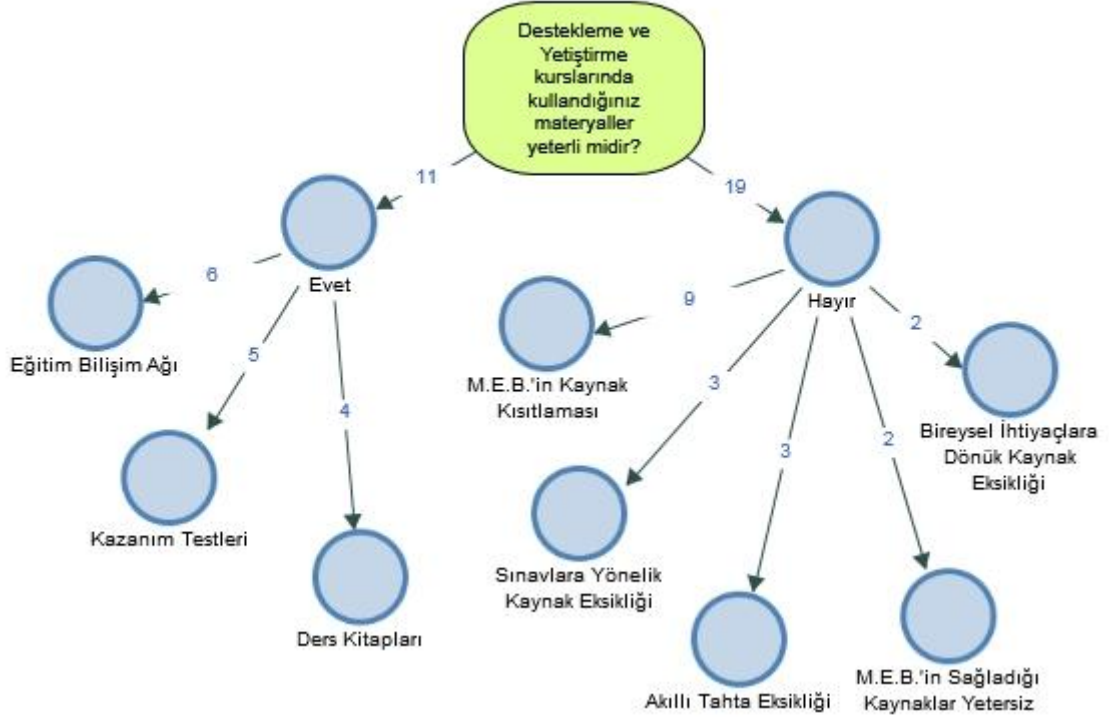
Destekleme ve Yetiştirme kurslarında kullandığınız materyaller yeterli midir?

11

19

Evet

6

Eğitim Bilişim Ağı

5

Kazanım Testleri

4

Ders Kitapları

Hayır

9

M.E.B.'in Kaynak Kısıtlaması

2

Bireysel İhtiyaçlara Dönük Kaynak Eksikliği

3

Sınavlara Yönelik Kaynak Eksikliği

3

Akıllı Tahta Eksikliği

2

M.E.B.'in Sağladığı Kaynaklar Yetersiz